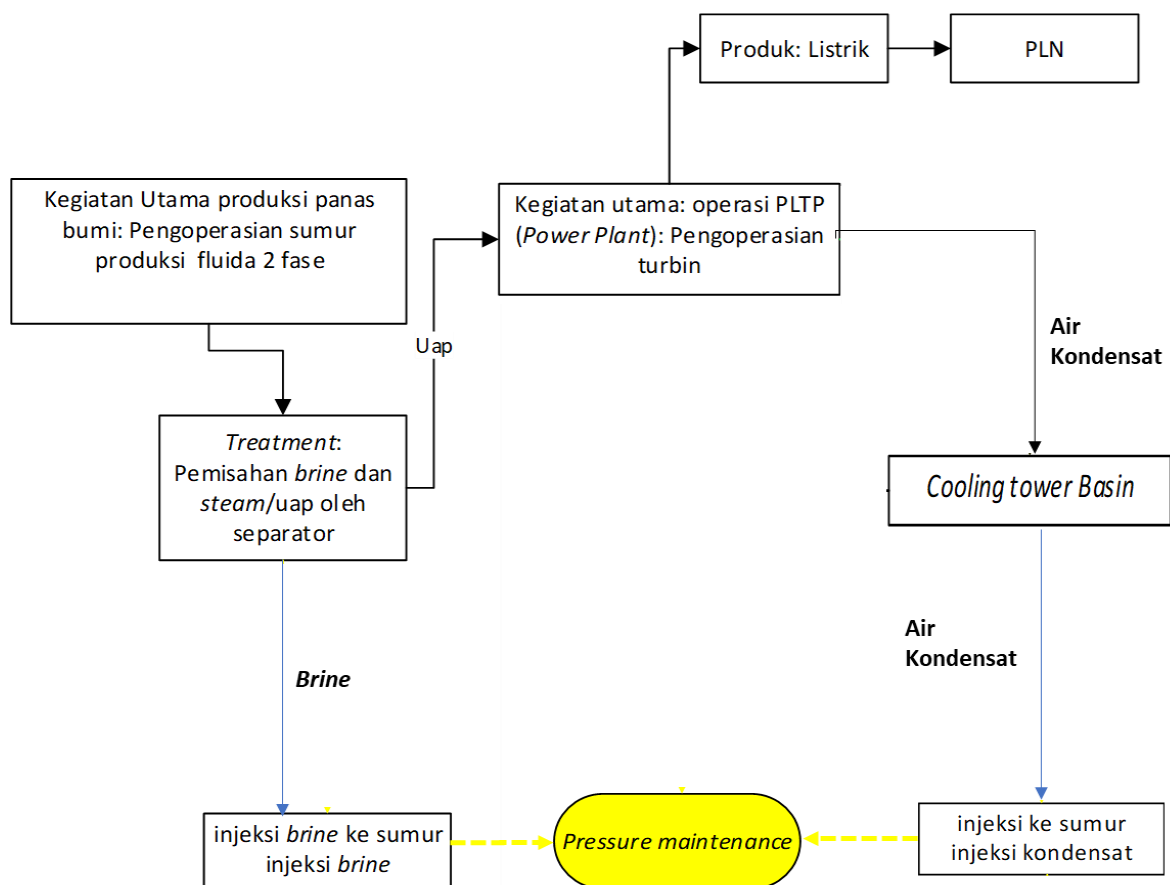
Produk: Listrik

PLN

Kegiatan Utama produksi panas bumi: Pengoperasian sumur produksi fluida 2 fase

Kegiatan utama: operasi PLTP (*Power Plant*): Pengoperasian turbin

Uap

Air Kondensat

*Treatment*: Pemisahan *brine* dan *steam*/uap oleh separator

*Cooling tower Basin*

Air Kondensat

***Brine***

injeksi *brine* ke sumur injeksi *brine*

*Pressure maintenance*

injeksi ke sumur injeksi kondensat